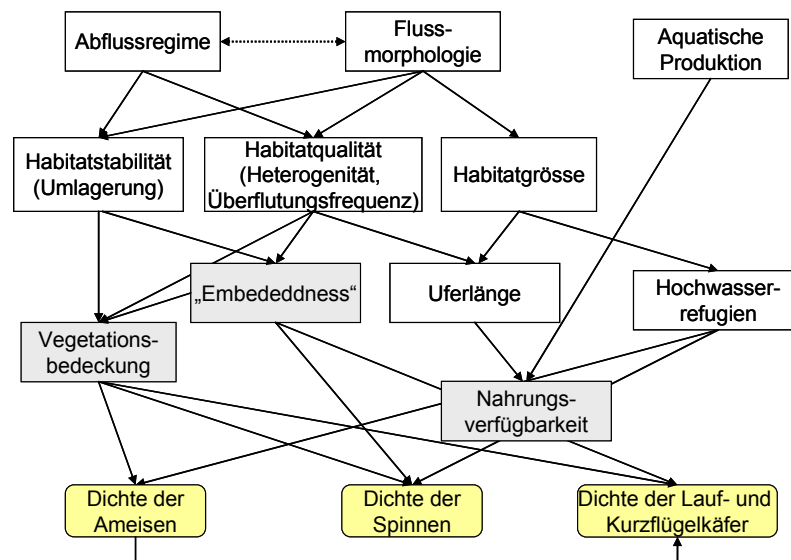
Abflussregime

Flussmorphologie

Aquatische Produktion

Habitatstabilität (Umlagerung)

Habitatqualität (Heterogenität, Überflutungsfrequenz)

Habitatgrösse

„Embededdness“

Uferlänge

Hochwasserrefugien

Vegetationsbedeckung

Nahrungsverfügbarkeit

Dichte der Ameisen

Dichte der Spinnen

Dichte der Lauf- und Kurzflügelkäfer